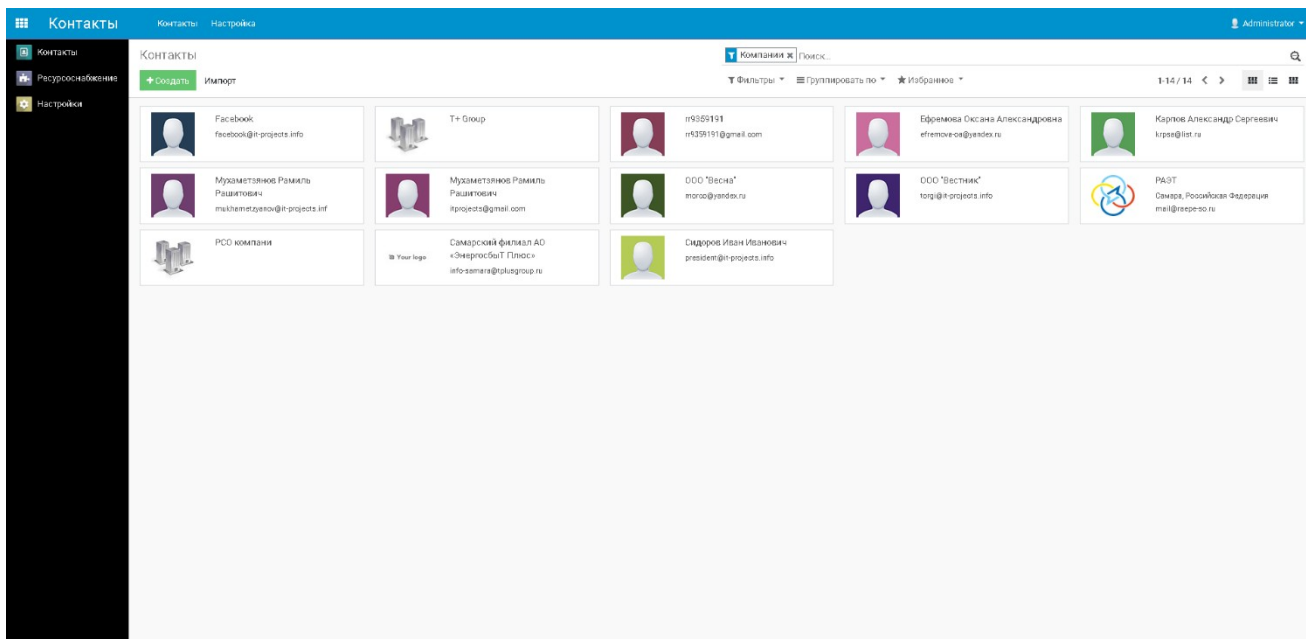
Контакты Контакты Настройка Administrator

Контакты
Ресурсоснабжение
Настройки

Контакты

Компании ✖ Поиск...

+ Создать Импорт

Фильтры Группировать по Избранное 1-14 / 14

Facebook
facebook@it-projects.info

T+ Group

rr9359191
rr9359191@gmail.com

Ефремова Оксана Александровна
efremova-oa@yandex.ru

Карпов Александр Сергеевич
krpsa@list.ru

Мухаметзянов Рамиль Рашитович
mukhametzyanov@it-projects.inf

Мухаметзянов Рамиль Рашитович
itprojects@gmail.com

ООО "Весна"
morop@yandex.ru

ООО "Вестник"
torgi@it-projects.info

РАЭТ
Самара, Российская Федерация
mail@raepe-so.ru

РСО компании

Your logo

Самарский филиал АО «ЭнергосбыТ Плюс»
info-samara@tplusgroup.ru

Сидоров Иван Иванович
president@it-projects.info